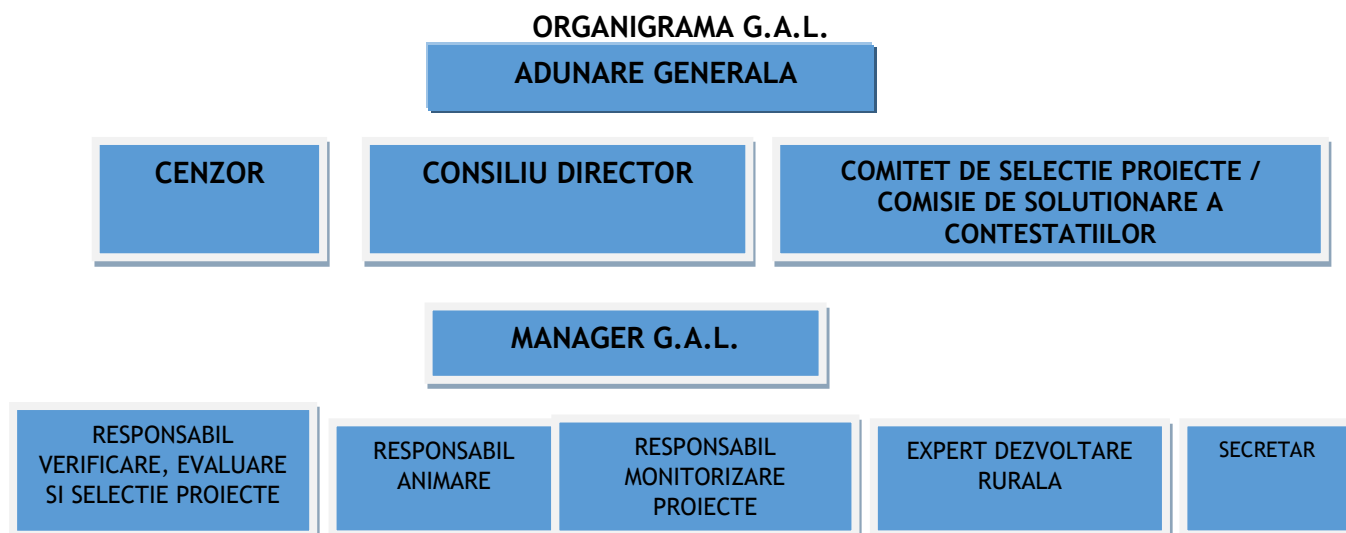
ORGANIGRAMA G.A.L.

ADUNARE GENERALA

CENZOR

CONSILIU DIRECTOR

COMITET DE SELECTIE PROIECTE / COMISIE DE SOLUTIONARE A CONTESTATIILOR

MANAGER G.A.L.

RESPONSABIL VERIFICARE, EVALUARE SI SELECTIE PROIECTE

RESPONSABIL ANIMARE

RESPONSABIL MONITORIZARE PROIECTE

EXPERT DEZVOLTARE RURALA

SECRETAR